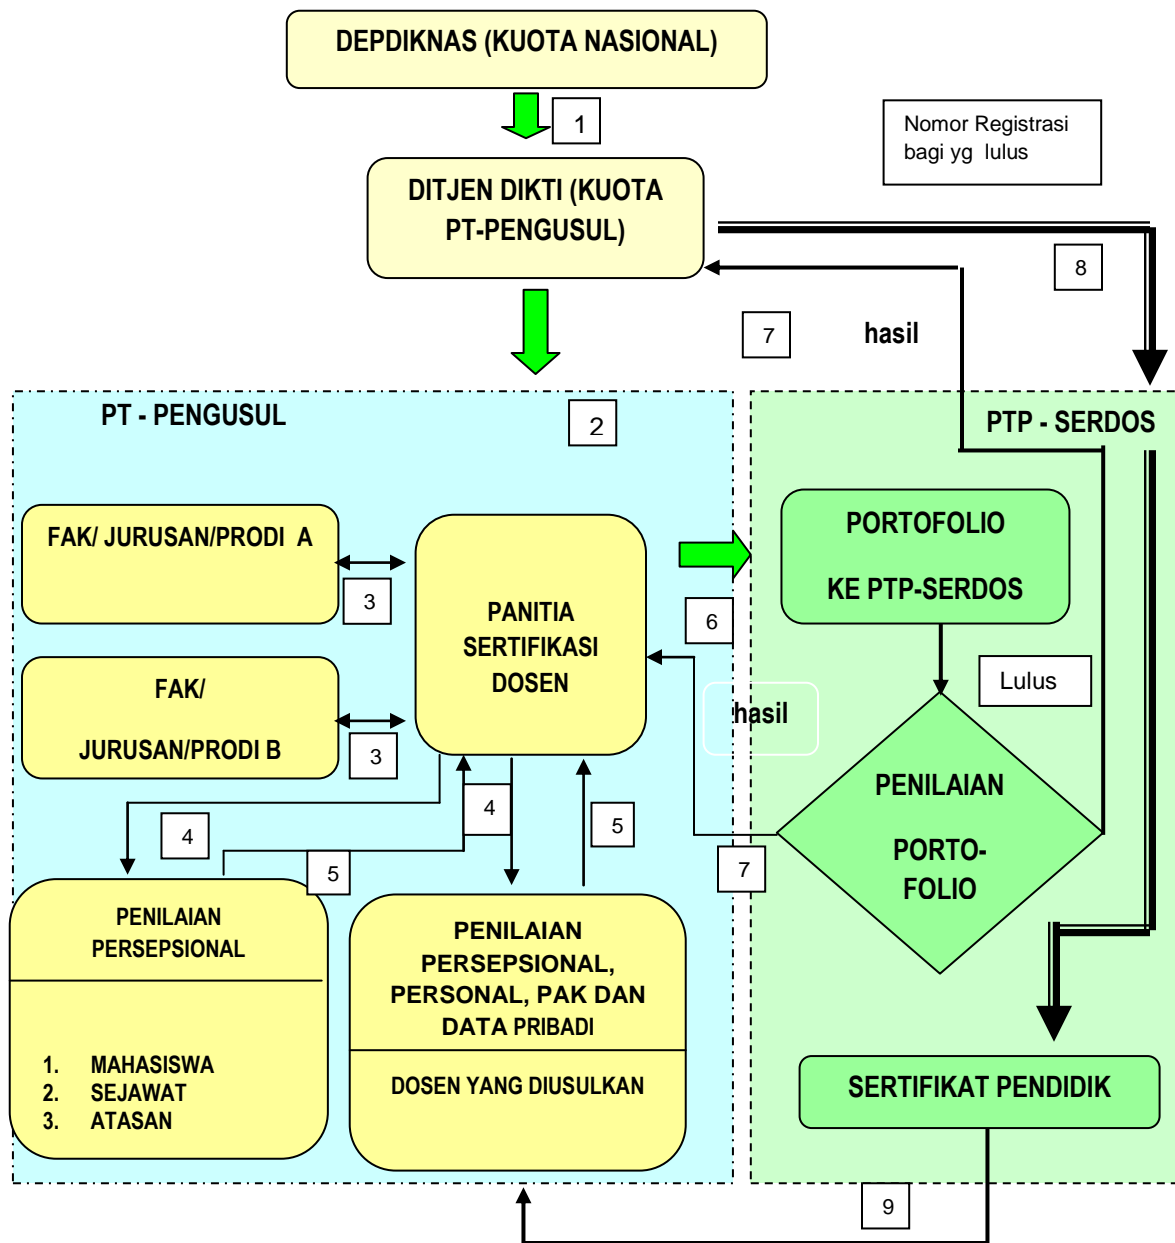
DEPDIKNAS (KUOTA NASIONAL)

1

Nomor Registrasi bagi yg lulus

DITJEN DIKTI (KUOTA PT-PENGUSUL)

8

7

hasil

PT - PENGUSUL

2

PTP - SERDOS

FAK/ JURUSAN/PRODI A

3

PANITIA SERTIFIKASI DOSEN

PORTOFOLIO

KE PTP-SERDOS

6

Lulus

FAK/

JURUSAN/PRODI B

3

hasil

PENILAIAN

PORTO-FOLIO

4

4

5

5

7

PENILAIAN PERSEPSIONAL

1. MAHASISWA
2. SEJAWAT
3. ATASAN

PENILAIAN PERSEPSIONAL, PERSONAL, PAK DAN DATA PRIBADI

DOSEN YANG DIUSULKAN

SERTIFIKAT PENDIDIK

9